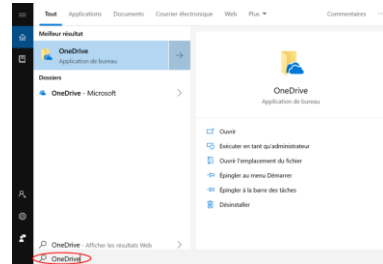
Tout Applications Documents Courrier électronique Web Plus ▼ Commentaires ···

Meilleur résultat

OneDrive
Application de bureau

Dossiers

OneDrive - Microsoft

OneDrive
Application de bureau

Ouvrir
Exécuter en tant qu'administrateur
Ouvrir l'emplacement du fichier
Épingler au menu Démarrer
Épingler à la barre des tâches
Désinstaller

OneDrive - Afficher les résultats Web

OneDrive